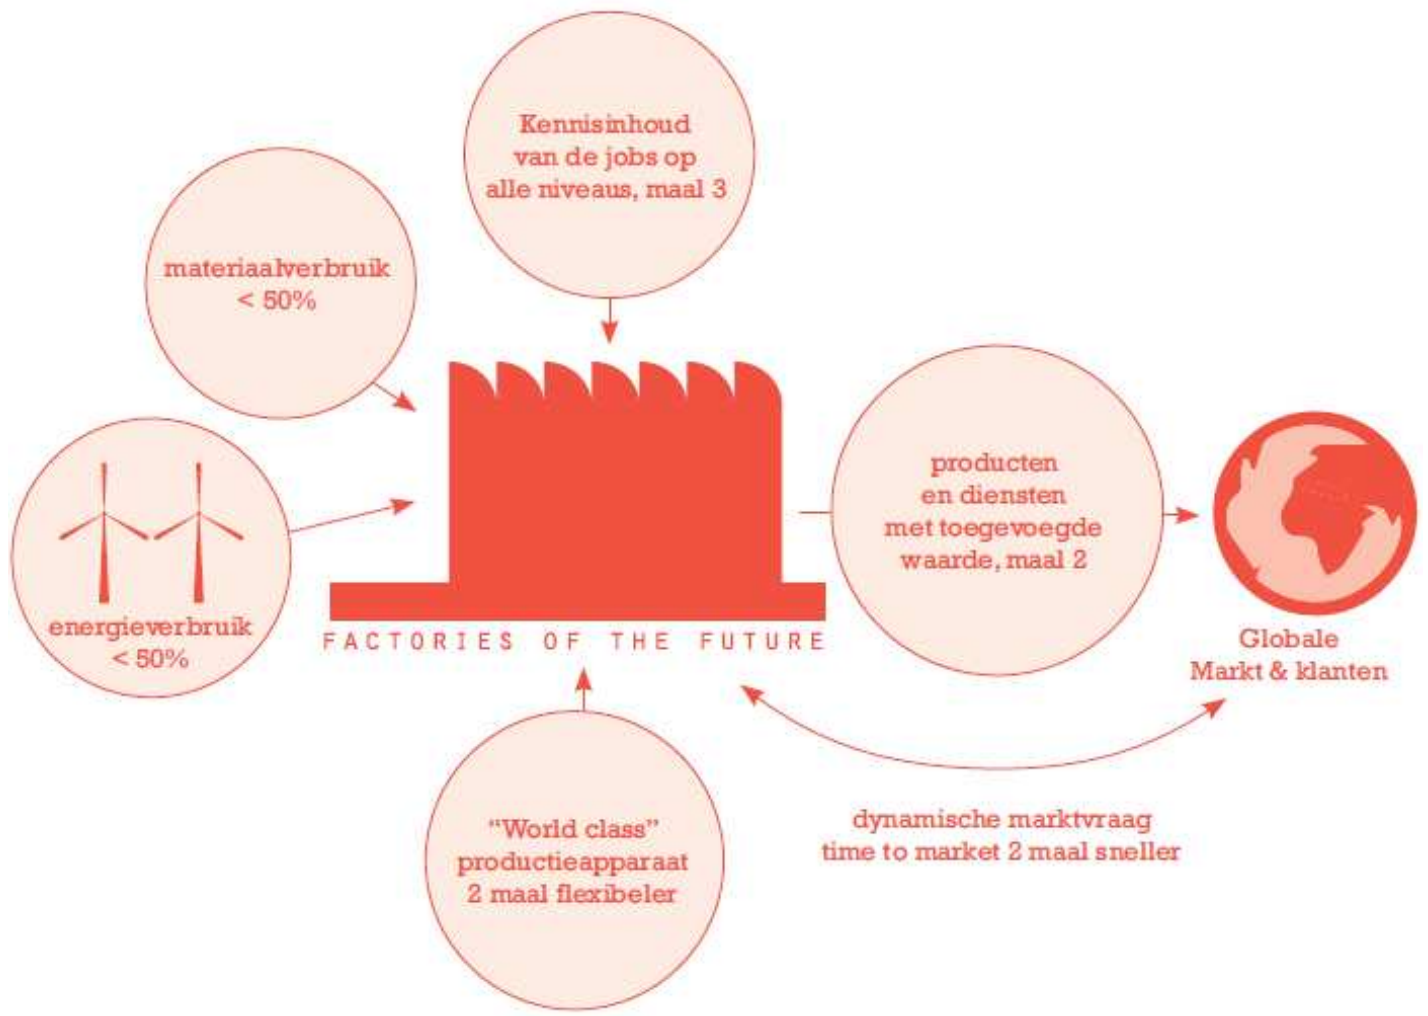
Kennisinhoud van de jobs op alle niveaus, maal 3

materiaalverbruik < 50%

energieverbruik < 50%

FACTORIES OF THE FUTURE

producten en diensten met toegevoegde waarde, maal 2

Globale Markt & klanten

"World class" productieapparaat 2 maal flexibeler

dynamische marktvraag time to market 2 maal sneller